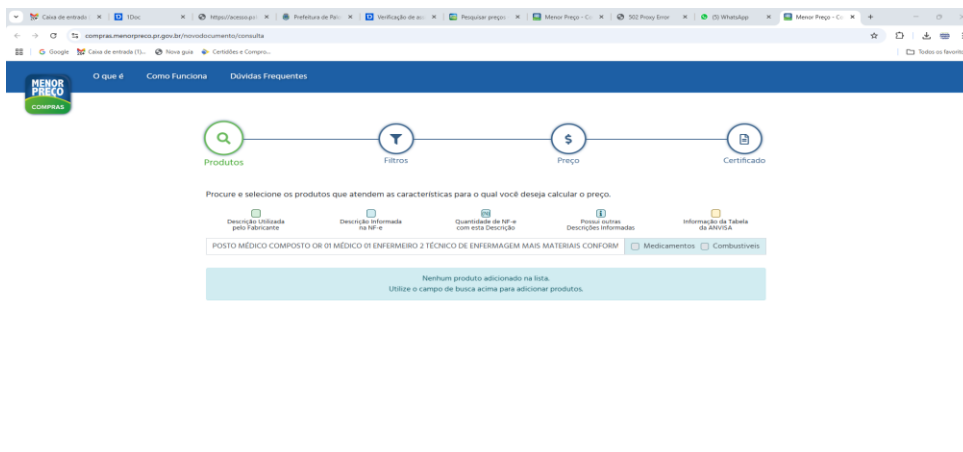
Caixa de entrada | 1Doc | https://acesso.p | Prefeitura de Pal | Verificação de a | Pesquisar preço | Menor Preço - C | 502 Proxy Error | (5) WhatsApp | Menor Preço - C

compras.menorpreco.pr.gov.br/novodocumento/consulta

Google | Caixa de entrada (1)... | Nova guia | Certidões e Compro... | Todos os favoritos

MENOR PREÇO COMPRAS

O que é | Como Funciona | Dúvidas Frequentes

Produtos | Filtros | Preço | Certificado

Procure e selecione os produtos que atendem as características para o qual você deseja calcular o preço.

Descrição Utilizada pelo Fabricante | Descrição Informada na NF-e | Quantidade de NF-e com esta Descrição | Possui outras Descrições Informadas | Informação da Tabela da ANVISA

POSTO MÉDICO COMPOSTO OR 01 MÉDICO 01 ENFERMEIRO 2 TÉCNICO DE ENFERMAGEM MAIS MATERIAIS CONFORM | Medicamentos | Combustíveis

Nenhum produto adicionado na lista.
Utilize o campo de busca acima para adicionar produtos.